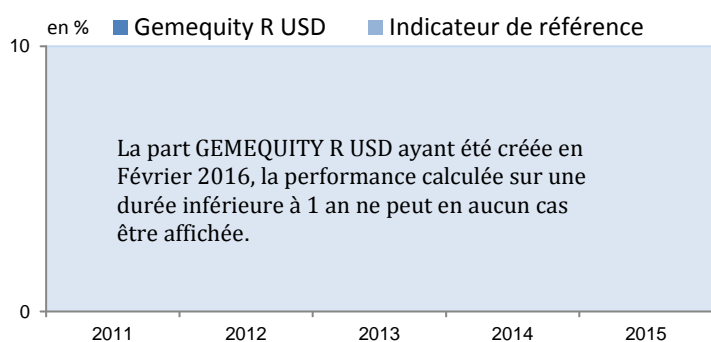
en % Gemequity R USD Indicateur de référence

10

La part GEMEQUITY R USD ayant été créée en Février 2016, la performance calculée sur une durée inférieure à 1 an ne peut en aucun cas être affichée.

0

2011 2012 2013 2014 2015